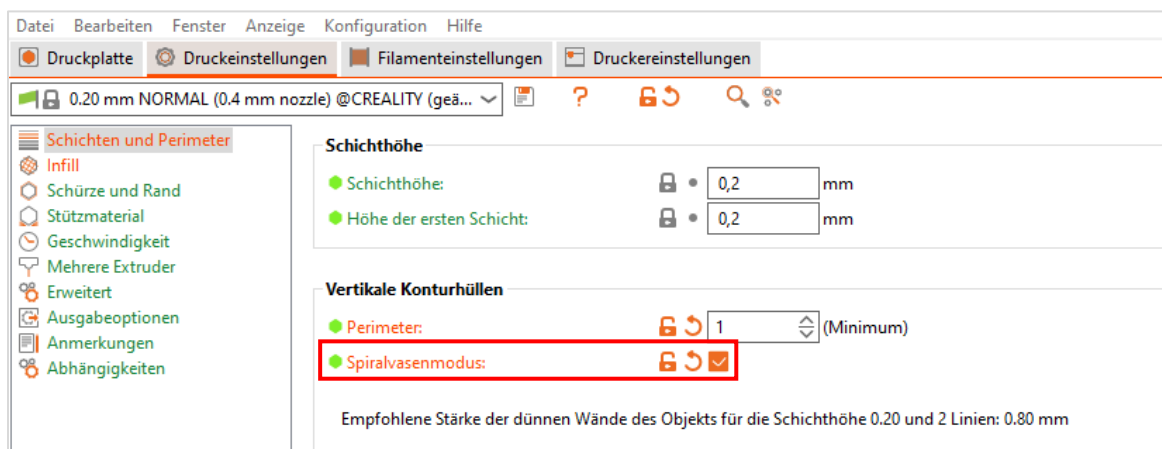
Datei Bearbeiten Fenster Anzeige Konfiguration Hilfe

Druckplatte | Druckeinstellungen | Filamenteinstellungen | Druckereinstellungen

0.20 mm NORMAL (0.4 mm nozzle) @CREALITY (geä...

Schichten und Perimeter
Infill
Schürze und Rand
Stützmaterial
Geschwindigkeit
Mehrere Extruder
Erweitert
Ausgabeoptionen
Anmerkungen
Abhängigkeiten

Schichthöhe

Schichthöhe: 0,2 mm

Höhe der ersten Schicht: 0,2 mm

Vertikale Konturhüllen

Perimeter: 1 (Minimum)

Spiralvasenmodus:

Empfohlene Stärke der dünnen Wände des Objekts für die Schichthöhe 0.20 und 2 Linien: 0.80 mm